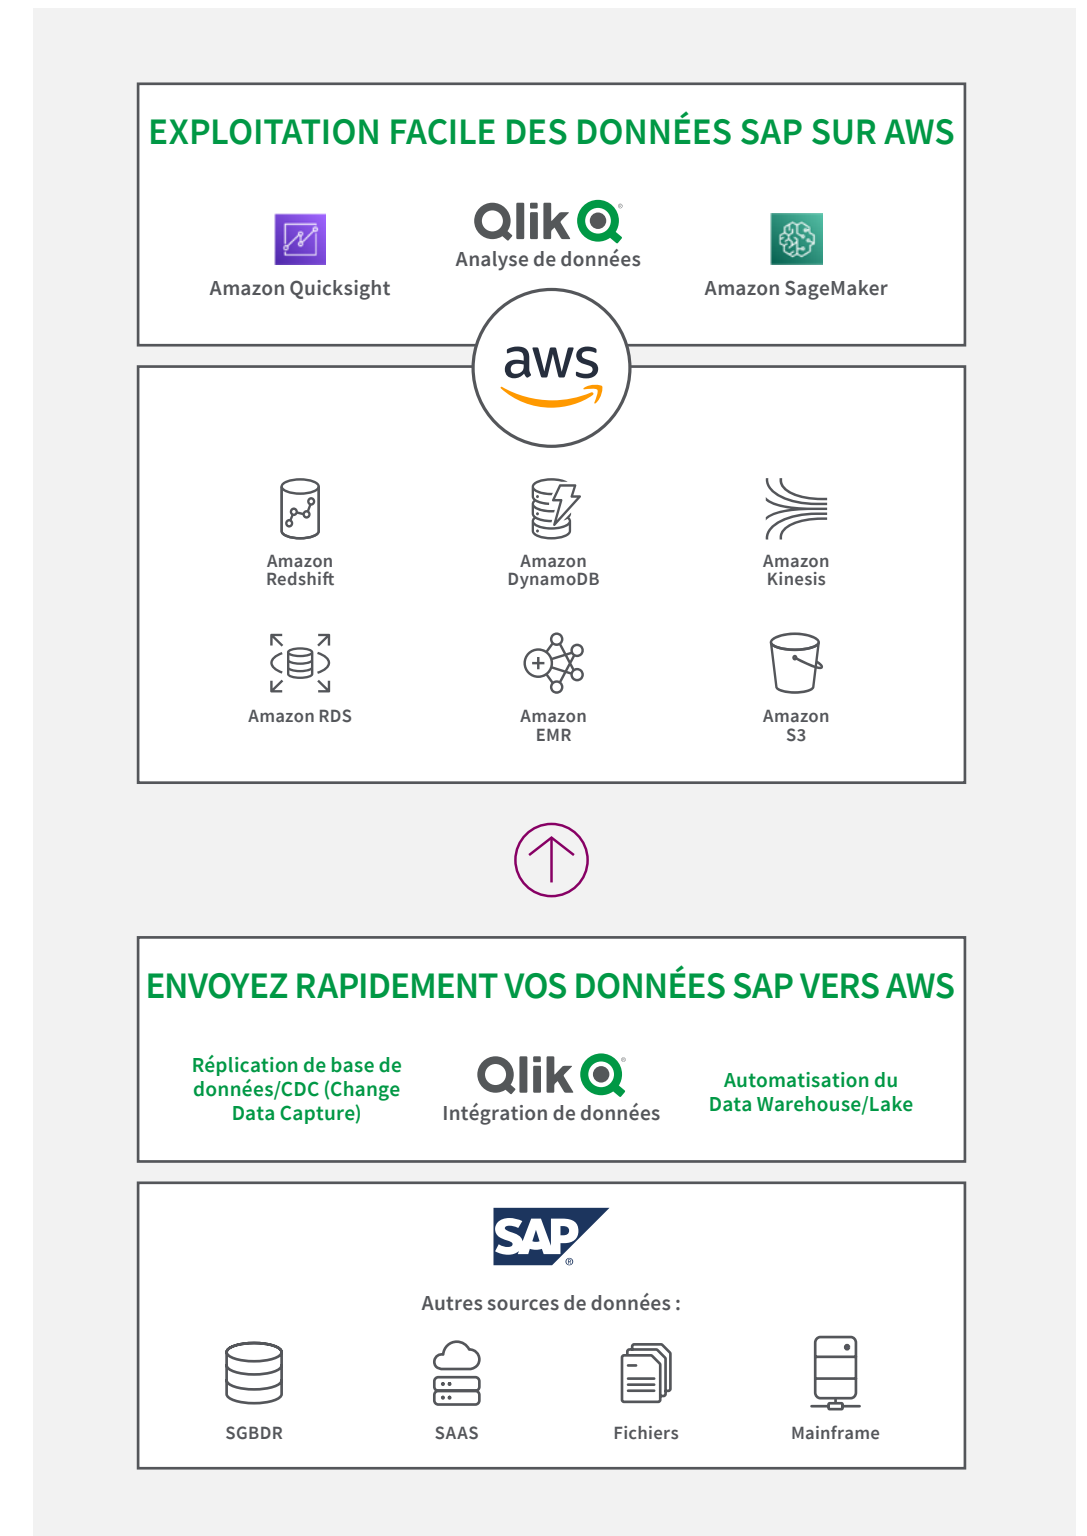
EXPLOITATION FACILE DES DONNÉES SAP SUR AWS

Amazon Quicksight

Qlik
Analyse de données

Amazon SageMaker

aws

Amazon Redshift

Amazon DynamoDB

Amazon Kinesis

Amazon RDS

Amazon EMR

Amazon S3

ENVOYEZ RAPIDEMENT VOS DONNÉES SAP VERS AWS

Réplication de base de données/CDC (Change Data Capture)

Qlik
Intégration de données

Automatisation du Data Warehouse/Lake

SAP

Autres sources de données :

SGBDR

SAAS

Fichiers

Mainframe